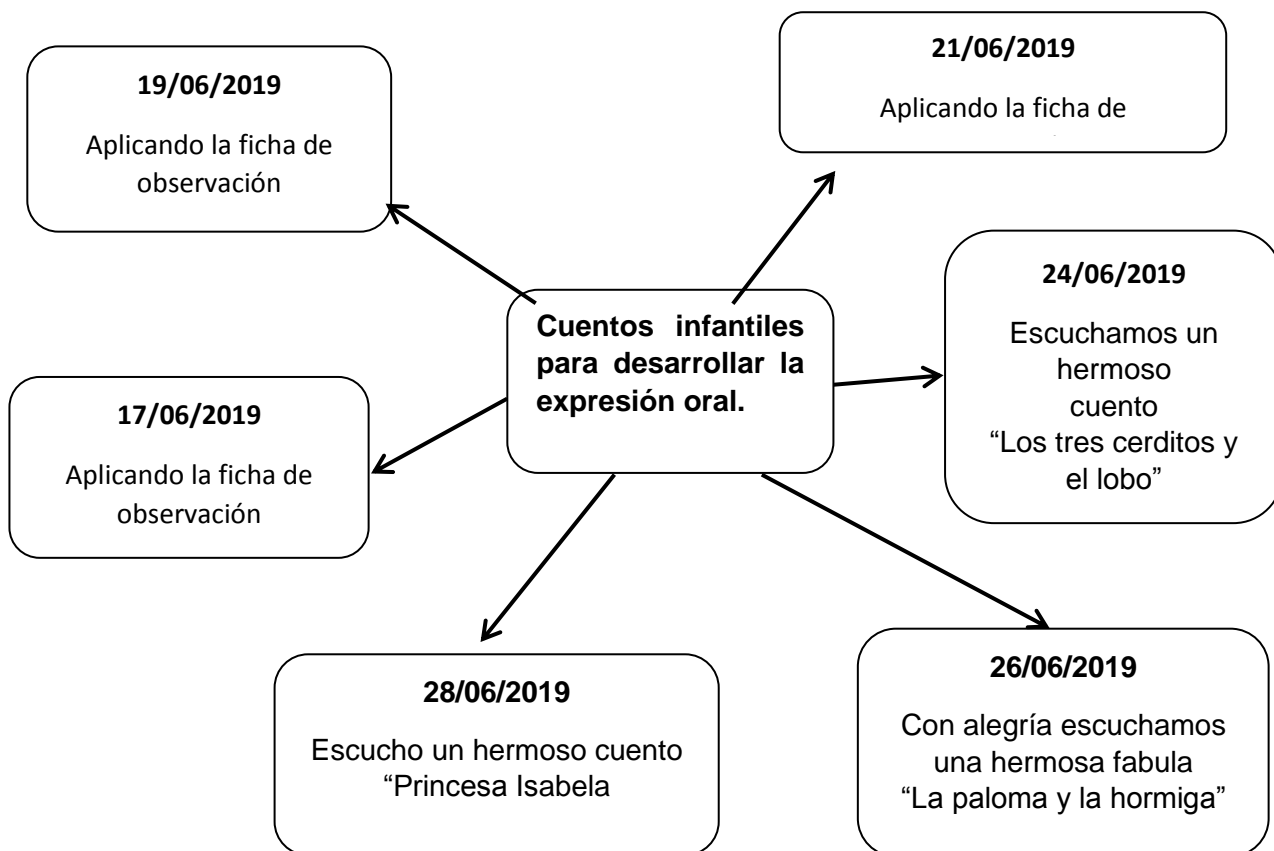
19/06/2019

Aplicando la ficha de observación

21/06/2019

Aplicando la ficha de

Cuentos infantiles para desarrollar la expresión oral.

24/06/2019

Escuchamos un hermoso cuento "Los tres cerditos y el lobo"

17/06/2019

Aplicando la ficha de observación

28/06/2019

Escucho un hermoso cuento "Princesa Isabela

26/06/2019

Con alegría escuchamos una hermosa fabula "La paloma y la hormiga"